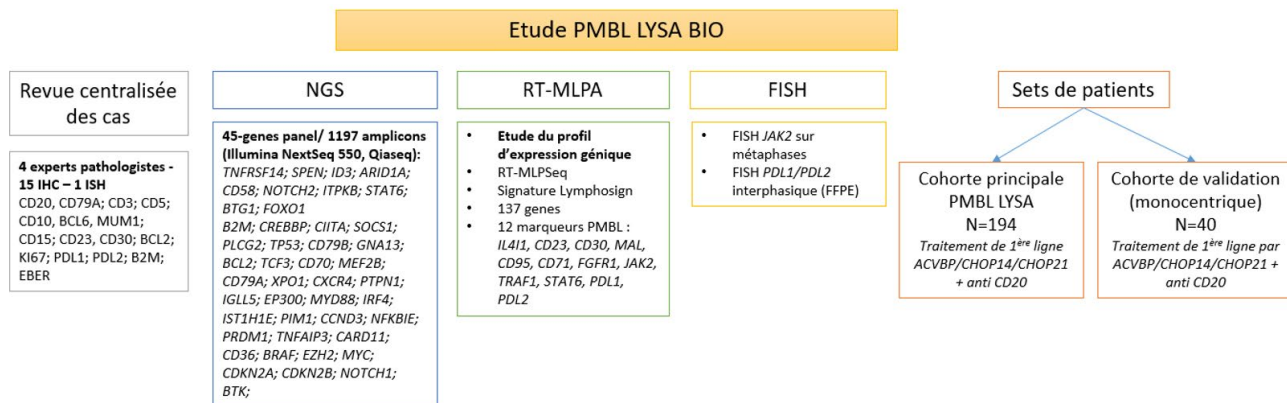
Etude PMBL LYSA BIO

Revue centralisée des cas

**4 experts pathologistes - 15 IHC – 1 ISH**
CD20, CD79A; CD3; CD5; CD10, BCL6, MUM1; CD15; CD23, CD30; BCL2; KI67; PDL1; PDL2; B2M; EBER

NGS

**45-genes panel/ 1197 amplicons (Illumina NextSeq 550, Qiaseq):**
*TNFRSF14; SPEN; ID3; ARID1A; CD58; NOTCH2; ITPKB; STAT6; BTG1; FOXO1 B2M; CREBBP; CIITA; SOCS1; PLCG2; TP53; CD79B; GNA13; BCL2; TCF3; CD70; MEF2B; CD79A; XPO1; CXCR4; PTPN1; IGLL5; EP300; MYD88; IRF4; IST1H1E; PIM1; CCND3; NFKBIE; PRDM1; TNFAIP3; CARD11; CD36; BRAF; EZH2; MYC; CDKN2A; CDKN2B; NOTCH1; BTK;*

RT-MLPA

- **Etude du profil d'expression génique**
- RT-MLPSeq
- Signature Lymphosign
- 137 genes
- 12 marqueurs PMBL : *IL4I1, CD23, CD30, MAL, CD95, CD71, FGFR1, JAK2, TRAF1, STAT6, PDL1, PDL2*

FISH

- FISH *JAK2* sur métaphases
- FISH *PDL1*/*PDL2* interphasique (FFPE)

Sets de patients

Cohorte principale PMBL LYSA
N=194
*Traitement de 1ère ligne ACVBP/CHOP14/CHOP21 + anti CD20*

Cohorte de validation (monocentrique)
N=40
*Traitement de 1ère ligne par ACVBP/CHOP14/CHOP21 + anti CD20*